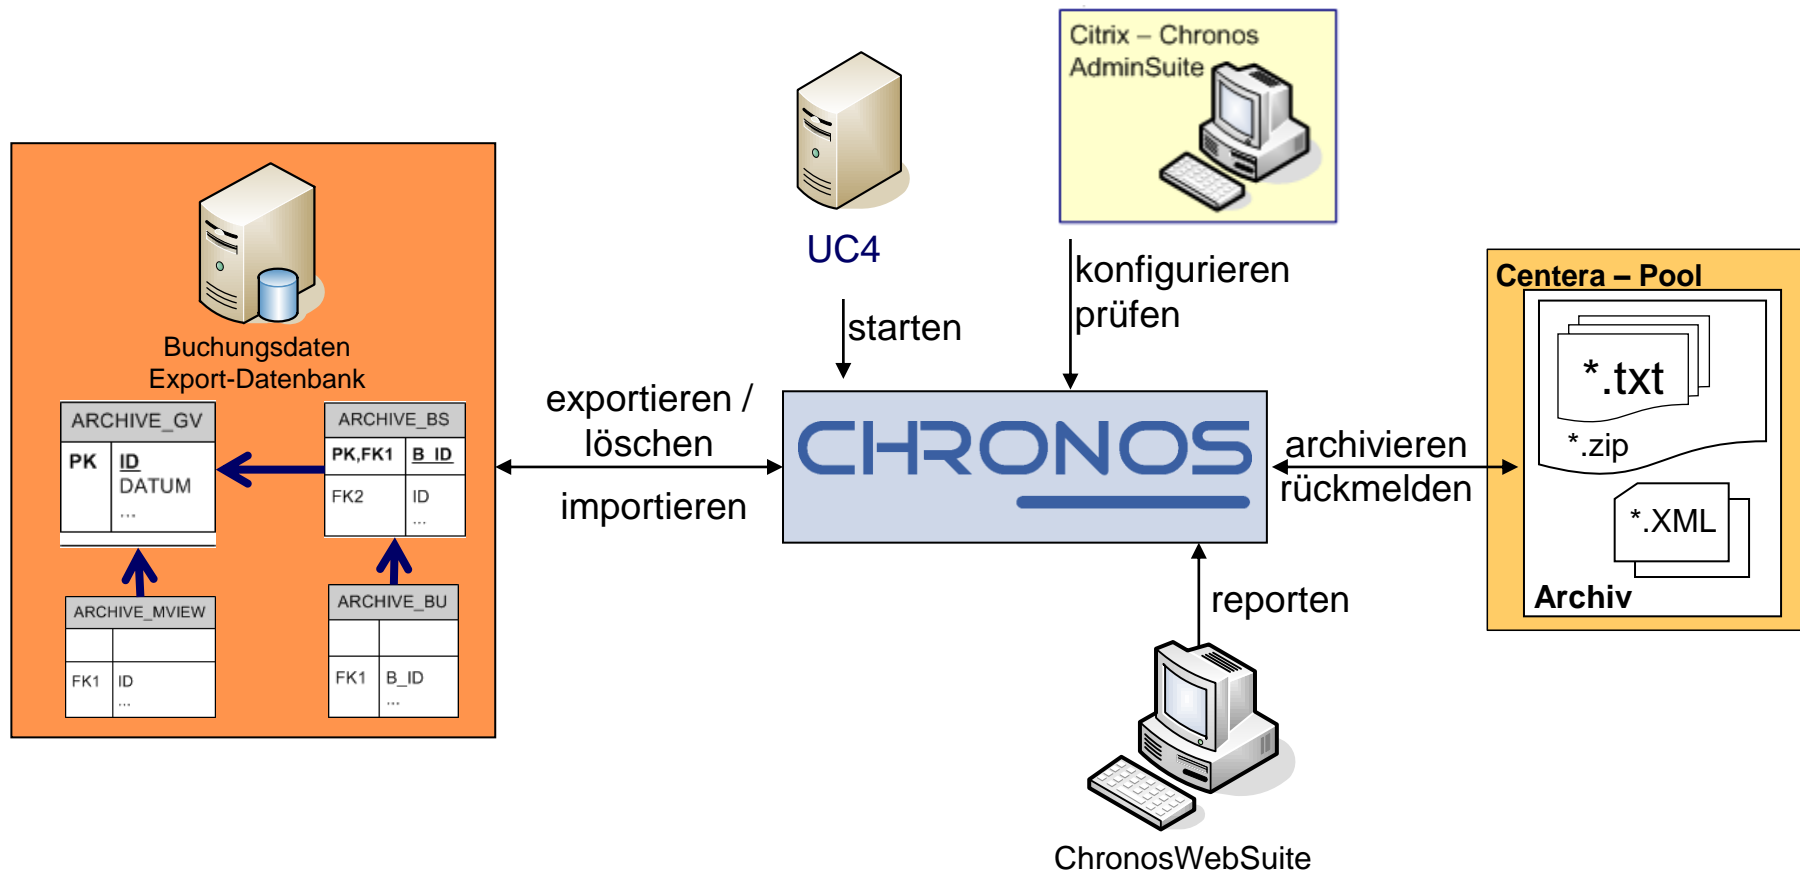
Citrix – Chronos AdminSuite

UC4

Buchungsdaten Export-Datenbank

ARCHIVE_GV

PK | ID DATUM ...

ARCHIVE_BS

PK,FK1 | B_ID

FK2 | ID ...

ARCHIVE_MVIEW

FK1 | ID ...

ARCHIVE_BU

FK1 | B_ID ...

starten

konfigurieren prüfen

exportieren / löschen

importieren

CHRONOS

archivieren rückmelden

Centera – Pool

*.txt

*.zip

*.XML

Archiv

reporten

ChronosWebSuite